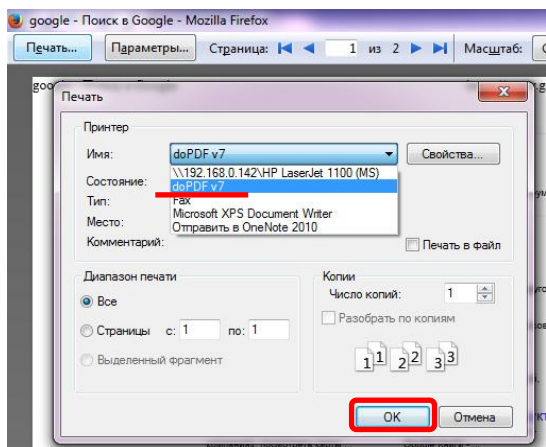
google - Поиск в Google - Mozilla Firefox

Печать... Параметры... Страница: 1 из 2 Масштаб:

goo

Печать

Принтер

Имя: doPDF v7 Свойства...

Состояние:

Тип:

Место:

Комментарий:

\\192.168.0.142\HP LaserJet 1100 (MS)
doPDF v7
Fax
Microsoft XPS Document Writer
Отправить в OneNote 2010

Печать в файл

Диапазон печати

Все

Страницы с: 1 по: 1

Выделенный фрагмент

Копии

Число копий: 1

Разобрать по копиям

1 1 2 2 3 3

OK Отмена